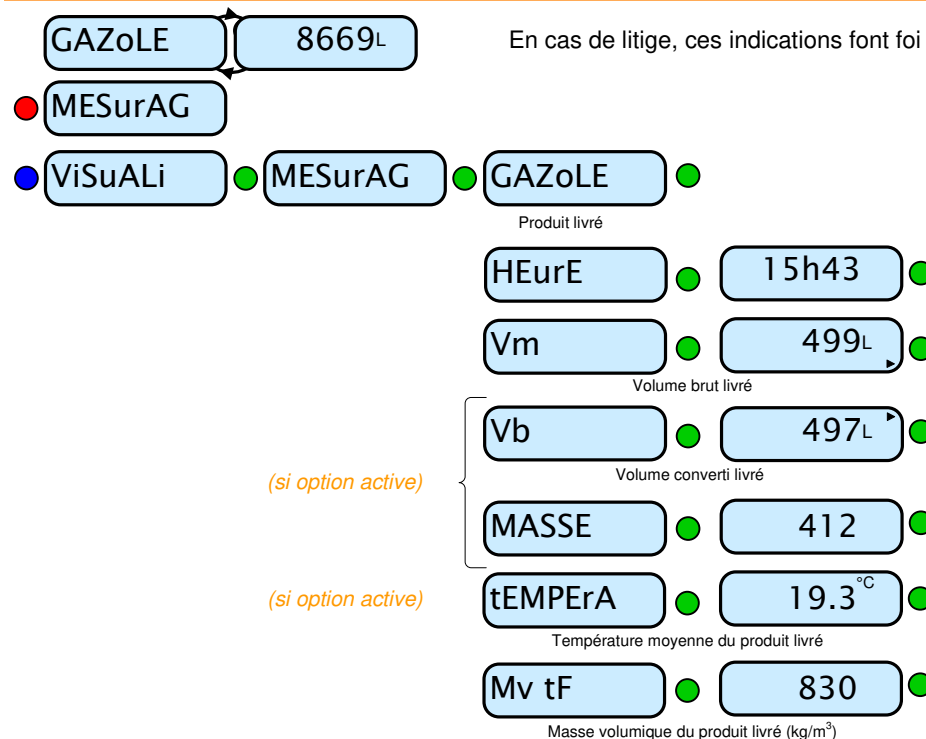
GAZoLE

8669L

En cas de litige, ces indications font foi

MESurAG

ViSuALi

MESurAG

GAZoLE

Produit livré

HEurE

15h43

Vm

499L

Volume brut livré

Vb

497L

Volume converti livré

(si option active)

MASSE

412

(si option active)

tEMPErA

19.3°C

Température moyenne du produit livré

Mv tF

830

Masse volumique du produit livré (kg/m$^3$)